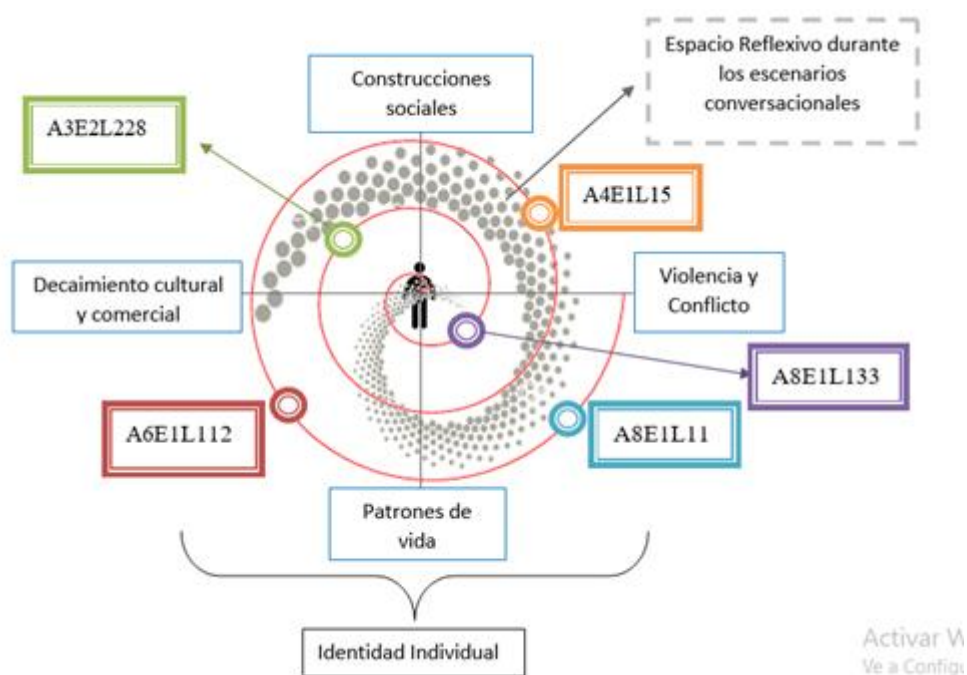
Espacio Reflexivo durante los escenarios conversacionales

Construcciones sociales

A3E2L228

A4E1L15

Decaimiento cultural y comercial

Violencia y Conflicto

A8E1L133

A6E1L112

A8E1L11

Patrones de vida

Identidad Individual

Activar W
Ve a Config